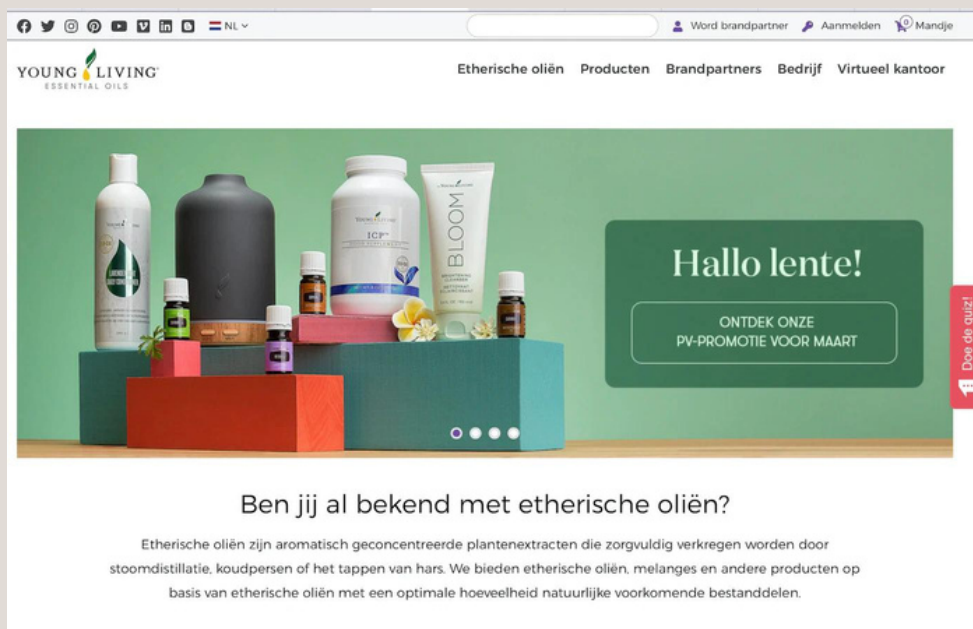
NL

Word brandpartner Aanmelden 0 Mandje

YOUNG LIVING ESSENTIAL OILS

Etherische oliën Producten Brandpartners Bedrijf Virtueel kantoor

ICP

BLOOM

Hallo lente!

ONTDEK ONZE PV-PROMOTIE VOOR MAART

Doe de quiz!

Ben jij al bekend met etherische oliën?

Etherische oliën zijn aromatisch geconcentreerde plantenextracten die zorgvuldig verkregen worden door stoomdistillatie, koudpersen of het tappen van hars. We bieden etherische oliën, melanges en andere producten op basis van etherische oliën met een optimale hoeveelheid natuurlijke voorkomende bestanddelen.